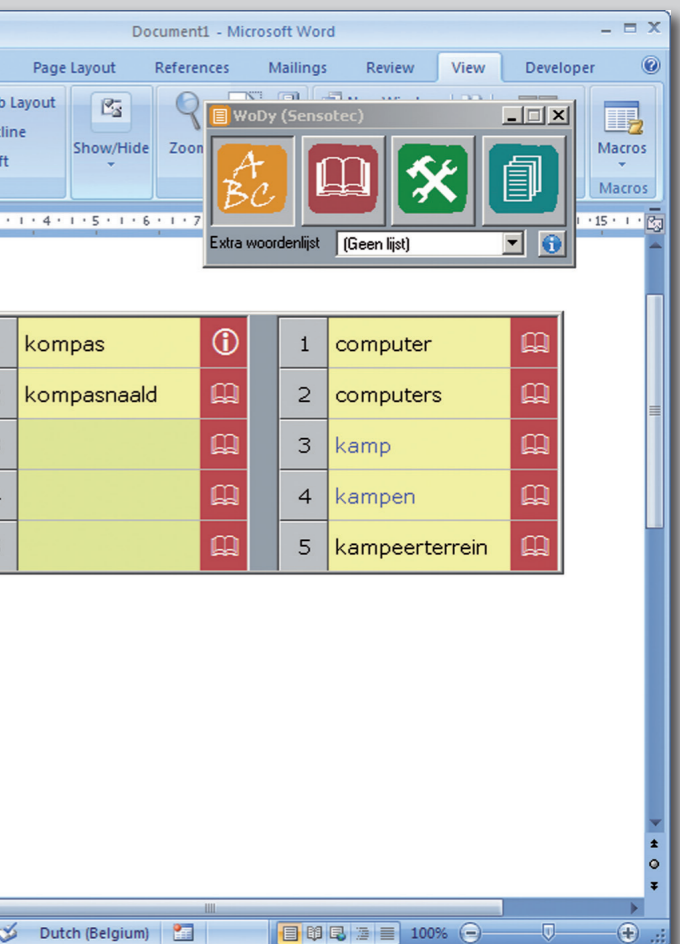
Document1 - Microsoft Word

Page Layout References Mailings Review View Developer

b Layout
line
ft

Show/Hide

Zoom

Macros

Macros

WoDy (Sensotec)

A
B C

Extra woordenlijst (Geen lijst)

| | kompas | | 1 | computer |
|---|---|---|---|---|
| | kompasnaald | | 2 | computers |
| | | | 3 | kamp |
| | | | 4 | kampen |
| | | | 5 | kampeerterrein |

Dutch (Belgium) 100%